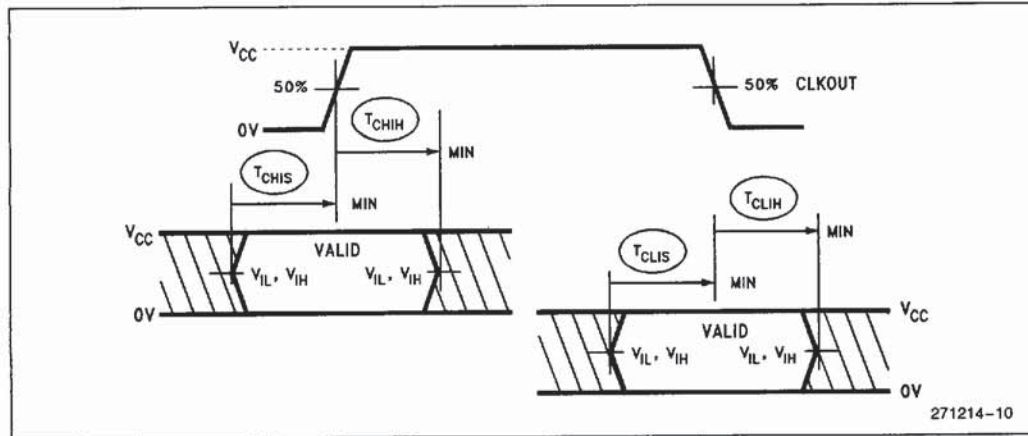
$V_{CC}$

50%

0V

$T_{CHIH}$

MIN

$T_{CHIS}$

MIN

50% CLKOUT

$V_{CC}$

VALID

$V_{IL}$, $V_{IH}$

$V_{IL}$, $V_{IH}$

0V

$T_{CLIH}$

MIN

$T_{CLIS}$

MIN

$V_{CC}$

VALID

$V_{IL}$, $V_{IH}$

$V_{IL}$, $V_{IH}$

0V

271214–10